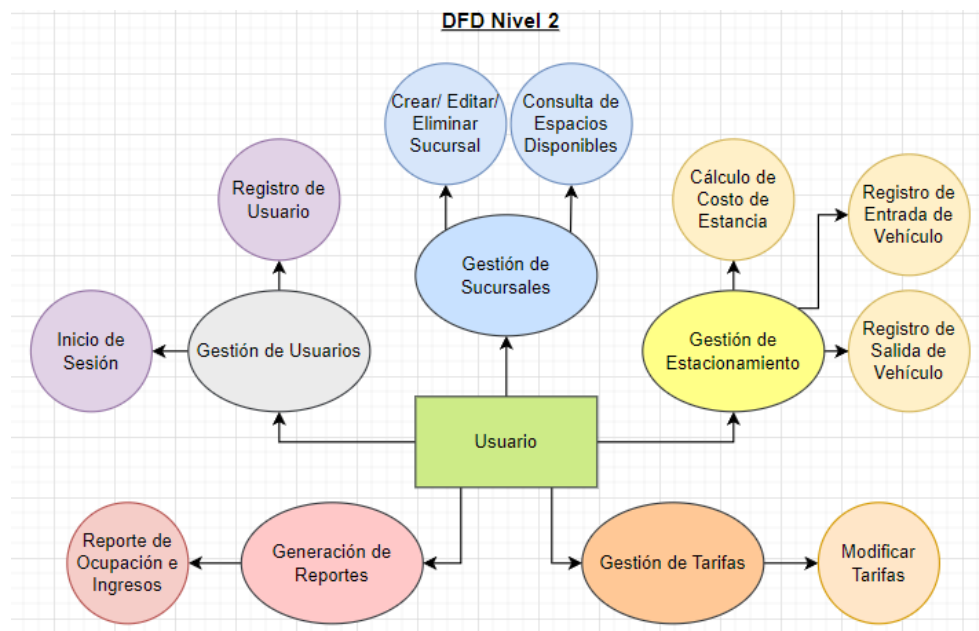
DFD Nivel 2

Crear/ Editar/ Eliminar Sucursal

Consulta de Espacios Disponibles

Registro de Usuario

Gestión de Sucursales

Cálculo de Costo de Estancia

Registro de Entrada de Vehículo

Inicio de Sesión

Gestión de Usuarios

Gestión de Estacionamiento

Registro de Salida de Vehículo

Usuario

Reporte de Ocupación e Ingresos

Generación de Reportes

Gestión de Tarifas

Modificar Tarifas